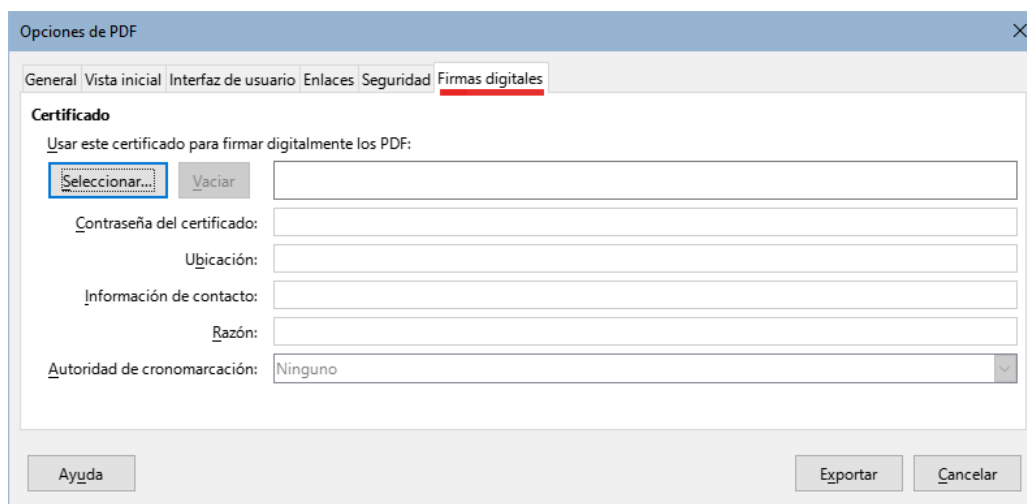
Opciones de PDF

General Vista inicial Interfaz de usuario Enlaces Seguridad Firmas digitales

Certificado

Usar este certificado para firmar digitalmente los PDF:

Seleccionar... Vaciar

Contraseña del certificado:

Ubicación:

Información de contacto:

Razón:

Autoridad de cronomarcación: Ninguno

Ayuda

Exportar Cancelar